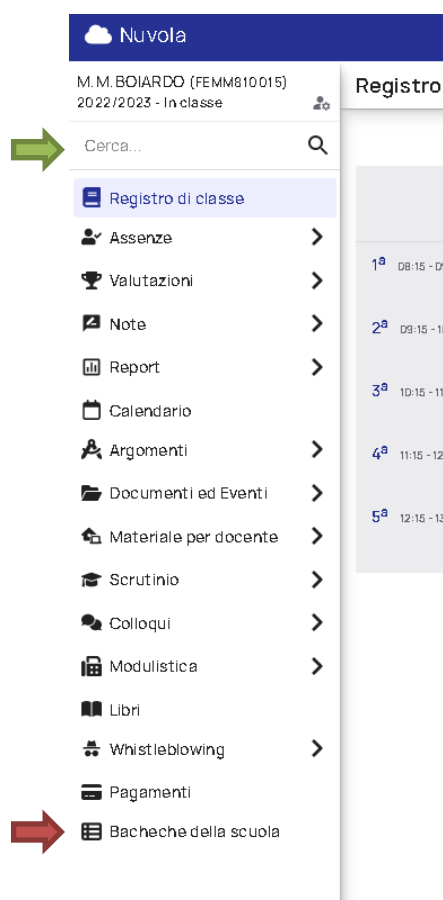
Nuvola

M.M.BOIARDO (FEMM810015)
2022/2023 - In classe

Cerca...

Registro di classe
Assenze
Valutazioni
Note
Report
Calendario
Argomenti
Documenti ed Eventi
Materiale per docente
Scrutinio
Colloqui
Modulistica
Libri
Whistleblowing
Pagamenti
Bacheche della scuola

Registro

1ª 08:15 - 0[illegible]
2ª 09:15 - 1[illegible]
3ª 10:15 - 1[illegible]
4ª 11:15 - 1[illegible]
5ª 12:15 - 1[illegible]